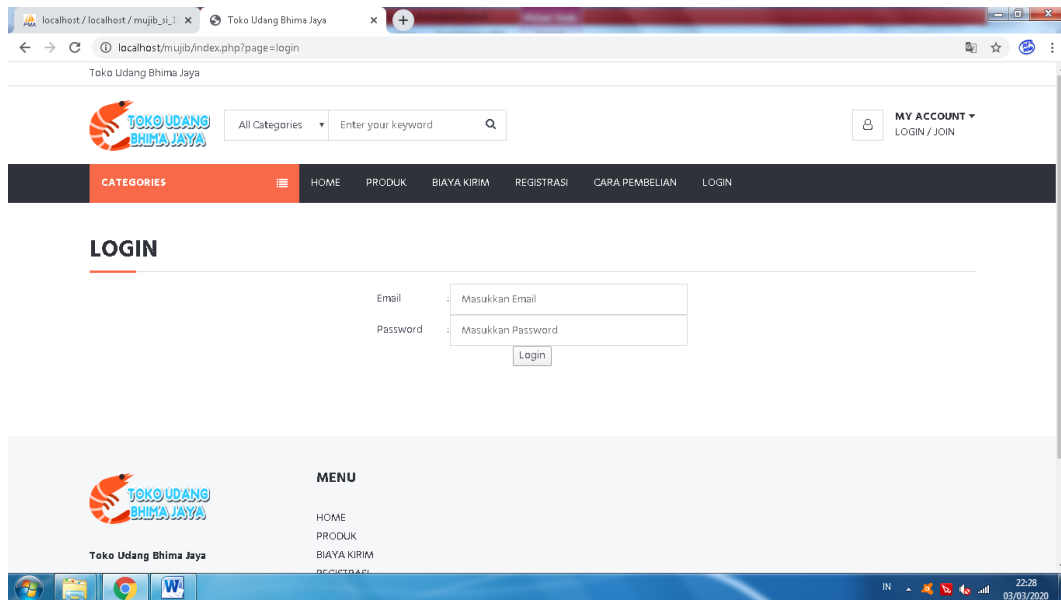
localhost / localhost / mujib_si_1 ×
Toko Udang Bhima Jaya ×
+

localhost/mujib/index.php?page=login

Toko Udang Bhima Jaya

TOKO UDANG BHIMA JAYA

All Categories
Enter your keyword

MY ACCOUNT
LOGIN / JOIN

CATEGORIES
HOME
PRODUK
BIAYA KIRIM
REGISTRASI
CARA PEMBELIAN
LOGIN

LOGIN

Email : Masukkan Email
Password : Masukkan Password
Login

TOKO UDANG BHIMA JAYA

Toko Udang Bhima Jaya

MENU

HOME
PRODUK
BIAYA KIRIM
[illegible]

IN
22:28
03/03/2020